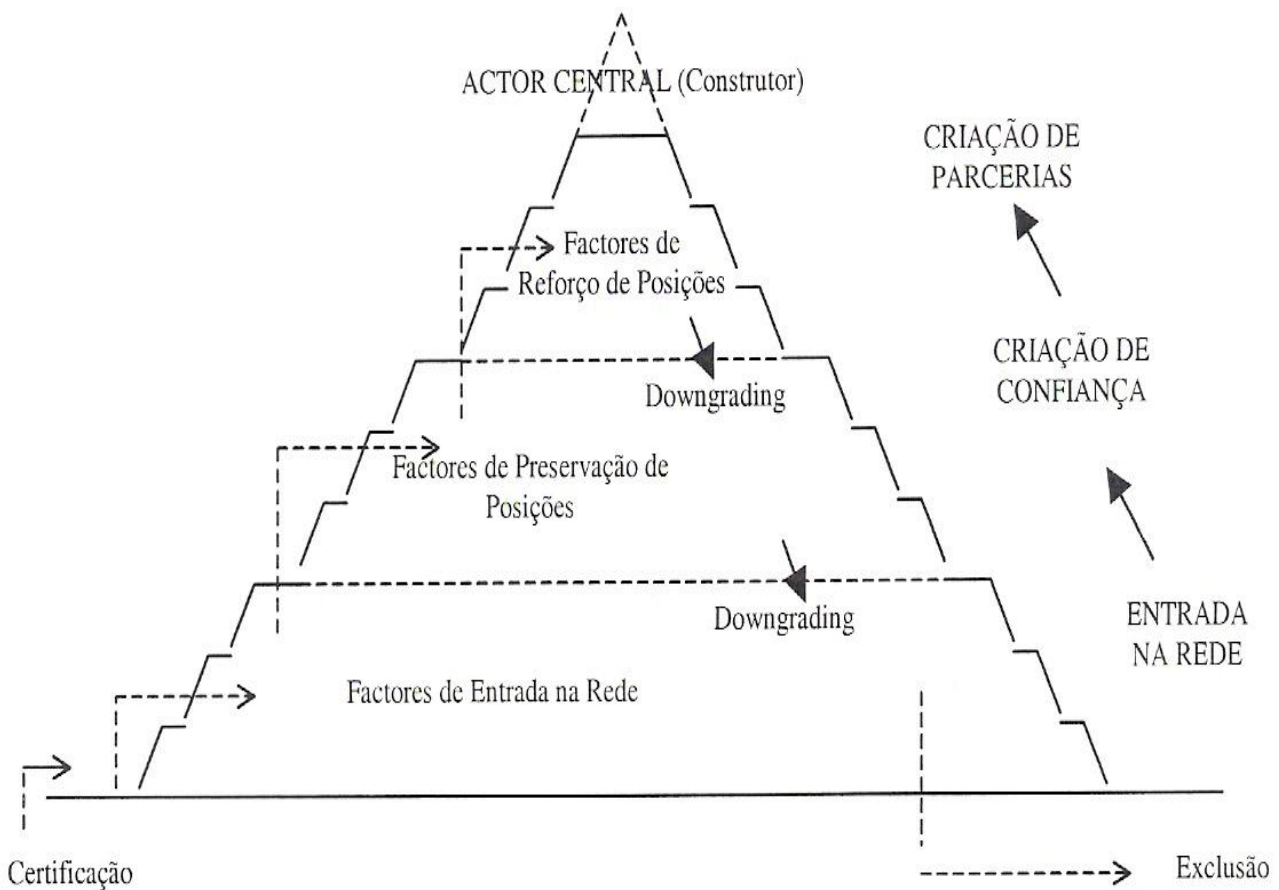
ACTOR CENTRAL (Construtor)

CRIAÇÃO DE PARCERIAS

Factores de Reforço de Posições

Downgrading

CRIAÇÃO DE CONFIANÇA

Factores de Preservação de Posições

Downgrading

ENTRADA NA REDE

Factores de Entrada na Rede

Certificação

Exclusão